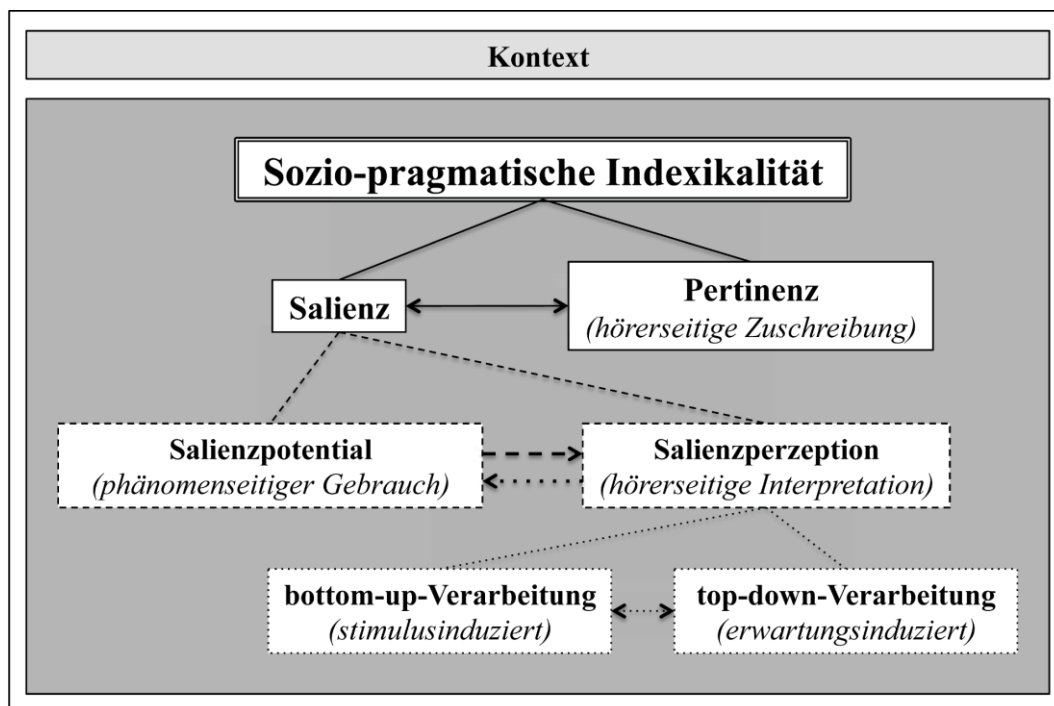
Kontext

Sozio-pragmatische Indexikalität

Salienz

Pertinenz
(hörerseitige Zuschreibung)

Salienzpotential
(phänomenseitiger Gebrauch)

Salienzperzeption
(hörerseitige Interpretation)

bottom-up-Verarbeitung
(stimulusinduziert)

top-down-Verarbeitung
(erwartungsinduziert)